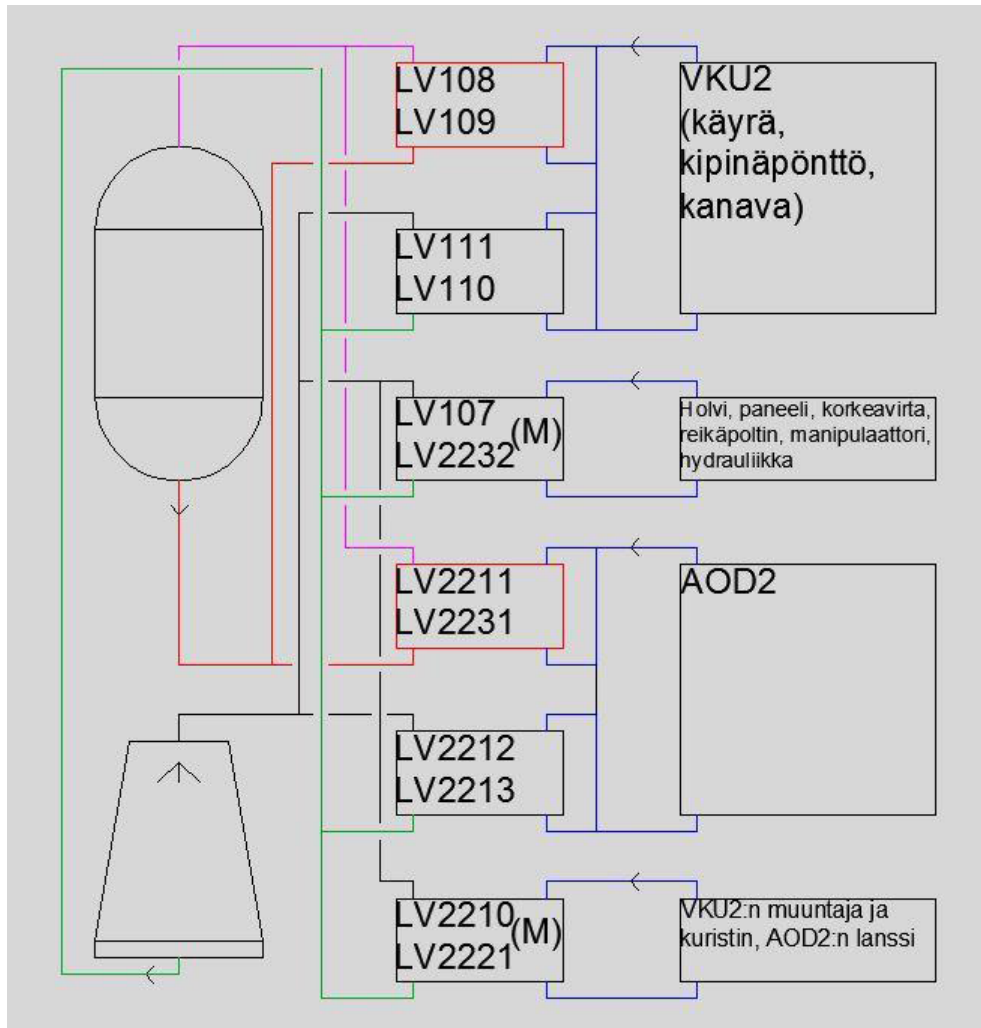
LV108
LV109

VKU2
(käyrä,
kipinäpönttö,
kanava)

LV111
LV110

LV107
LV2232(M)

Holvi, paneeli, korkeavirta, reikäpoltin, manipulaattori, hydrauliikka

LV2211
LV2231

AOD2

LV2212
LV2213

LV2210
LV2221(M)

VKU2:n muuntaja ja kuristin, AOD2:n lanssi